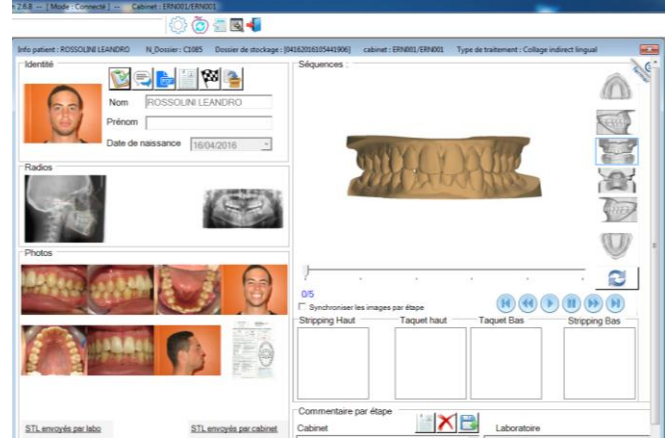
2.6.8 -- [ Mode : Connecté ] -- Cabinet : ERN001/ERN001

Info patient : ROSSOLINI LEANDRO N_Dossier : C1085 Dossier de stockage : [04162016105441906] cabinet : ERN001/ERN001 Type de traitement : Collage indirect lingual

Identité

Nom ROSSOLINI LEANDRO

Prénom

Date de naissance 16/04/2016

Radios

Photos

STL envoyés par labo

STL envoyés par cabinet

Séquences :

0/5

Synchroniser les images par étape

Stripping Haut

Taquet haut

Taquet Bas

Stripping Bas

Commentaire par étape

Cabinet

Laboratoire